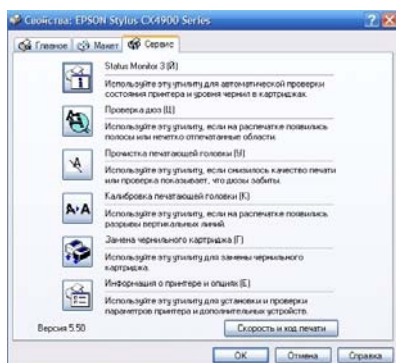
Свойства: EPSON Stylus CX4900 Series

Главное | Макет | Сервис

Status Monitor 3 (M)

Используйте эту утилиту для автоматической проверки состояния принтера и уровня чернил в картриджах.

Проверка дюз (Ш)

Используйте эту утилиту, если на распечатке появились полосы или нечетко отпечатанные области.

Прочистка печатающей головки (У)

Используйте эту утилиту, если снизилось качество печати или проверка показывает, что дюзы забиты.

Калибровка печатающей головки (К)

Используйте эту утилиту, если на распечатке появились разрывы вертикальных линий.

Замена чернильного картриджа (Г)

Используйте эту утилиту для замены чернильного картриджа.

Информация о принтере и опциях (Е)

Используйте эту утилиту для установки и проверки параметров принтера и дополнительных устройств.

Версия 5.50

Скорость и ход печати

OK | Отмена | Справка